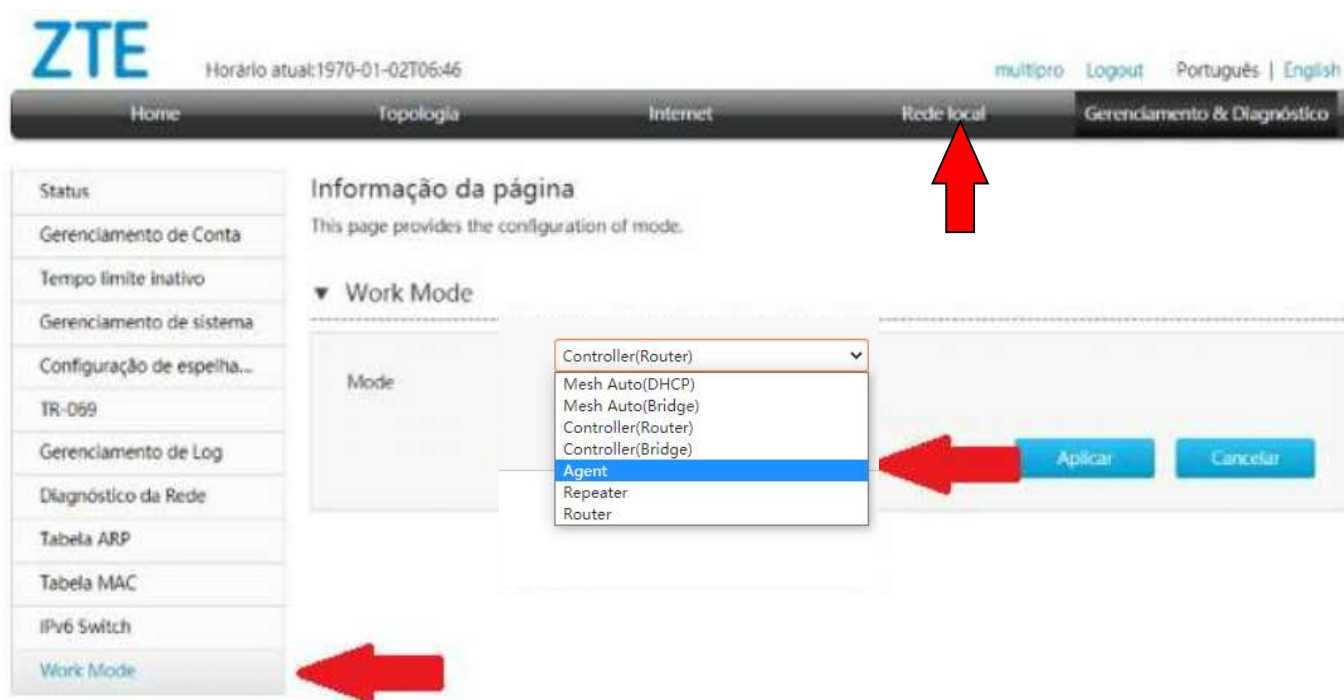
ZTE Horário atual:1970-01-02T06:46

multipro Logout Português | English

Home Topologia Internet Rede local Gerenciamento & Diagnóstico

Status
Gerenciamento de Conta
Tempo limite inativo
Gerenciamento de sistema
Configuração de espelha...
TR-069
Gerenciamento de Log
Diagnóstico da Rede
Tabela ARP
Tabela MAC
IPv6 Switch
Work Mode

Informação da página

This page provides the configuration of mode.

▼ Work Mode

Mode

Controller(Router)
Mesh Auto(DHCP)
Mesh Auto(Bridge)
Controller(Router)
Controller(Bridge)
Agent
Repeater
Router

Aplicar Cancelar